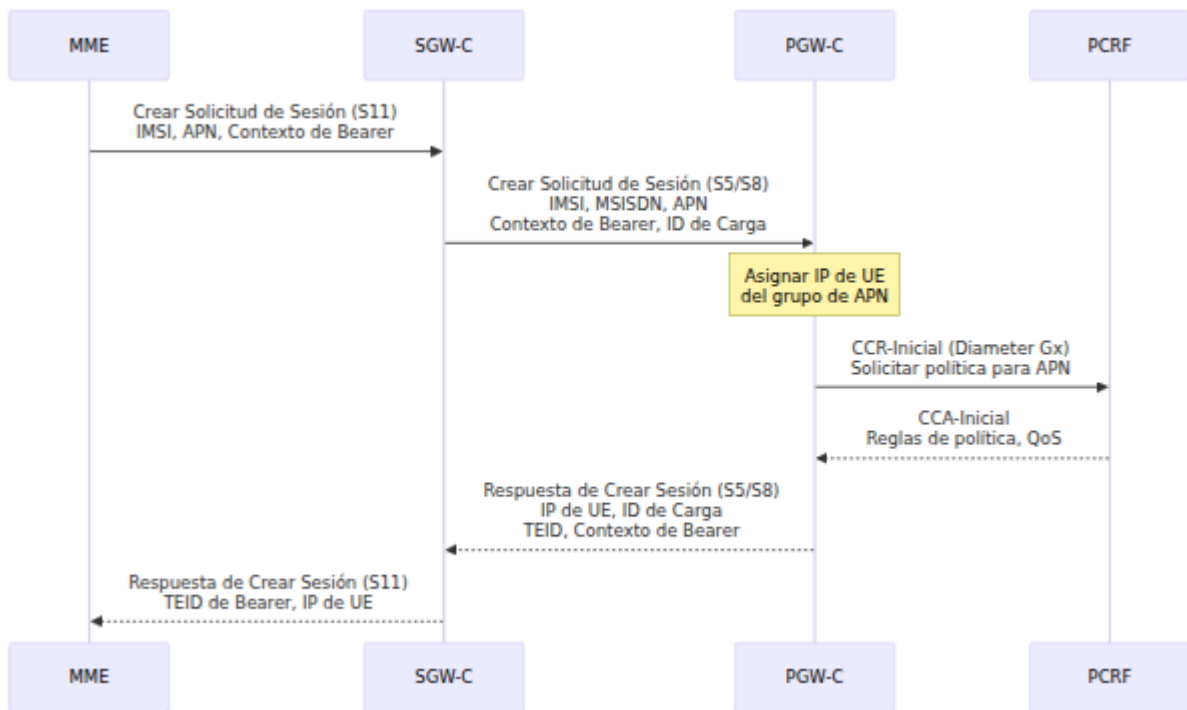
MME

SGW-C

PGW-C

PCRF

Crear Solicitud de Sesión (S11)
IMSI, APN, Contexto de Bearer

Crear Solicitud de Sesión (S5/S8)
IMSI, MSISDN, APN
Contexto de Bearer, ID de Carga

Asignar IP de UE
del grupo de APN

CCR-Inicial (Diameter Gx)
Solicitar política para APN

CCA-Inicial
Reglas de política, QoS

Respuesta de Crear Sesión (S5/S8)
IP de UE, ID de Carga
TEID, Contexto de Bearer

Respuesta de Crear Sesión (S11)
TEID de Bearer, IP de UE

MME

SGW-C

PGW-C

PCRF